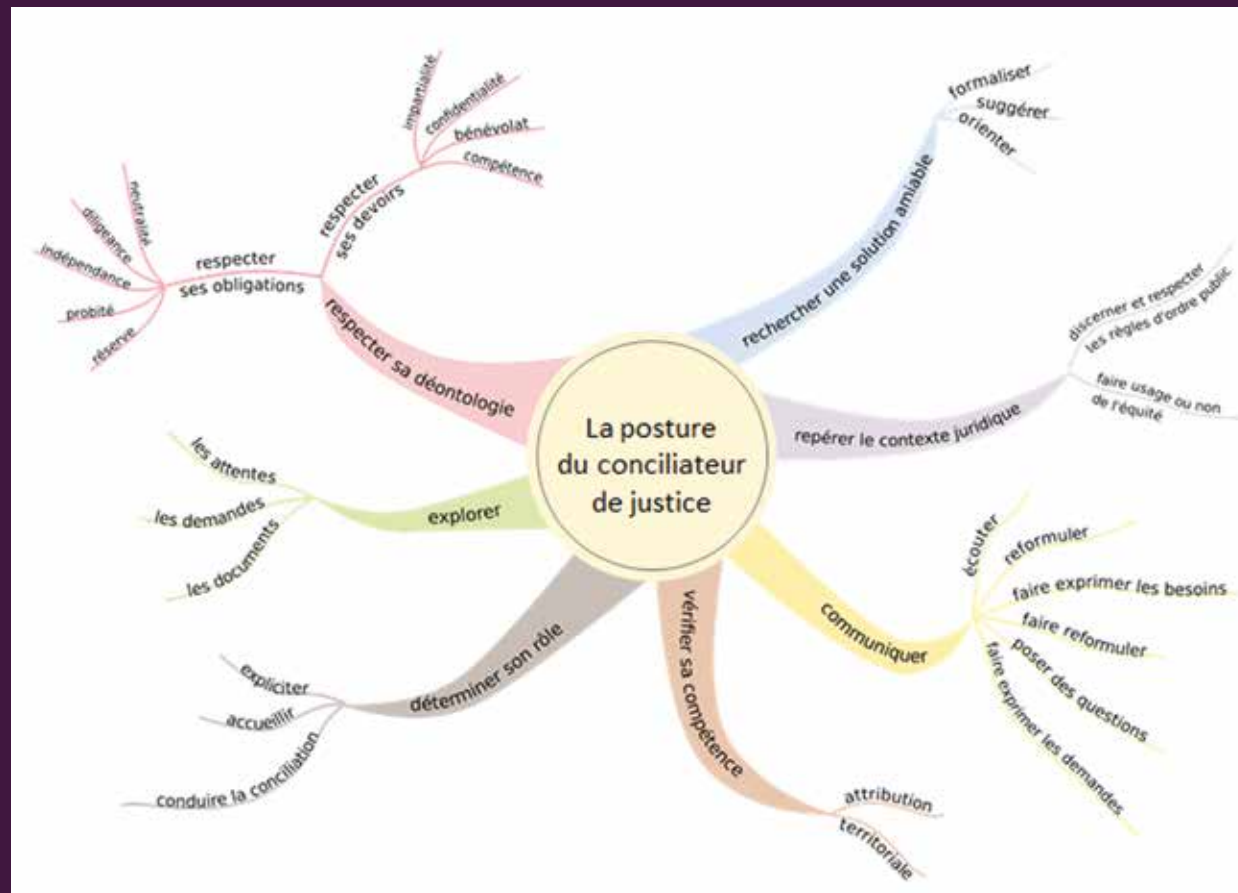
La posture du conciliateur de justice

respecter sa déontologie

respecter ses obligations

neutralité

diligence

indépendance

probité

réserve

respecter ses devoirs

impartialité

confidentialité

bénévolat

compétence

rechercher une solution amiable

formaliser

suggérer

orienter

repérer le contexte juridique

discerner et respecter les règles d'ordre public

faire usage ou non de l'équité

communiquer

écouter

reformuler

faire exprimer les besoins

faire reformuler

poser des questions

faire exprimer les demandes

vérifier sa compétence

attribution

territoriale

déterminer son rôle

expliciter

accueillir

conduire la conciliation

explorer

les attentes

les demandes

les documents